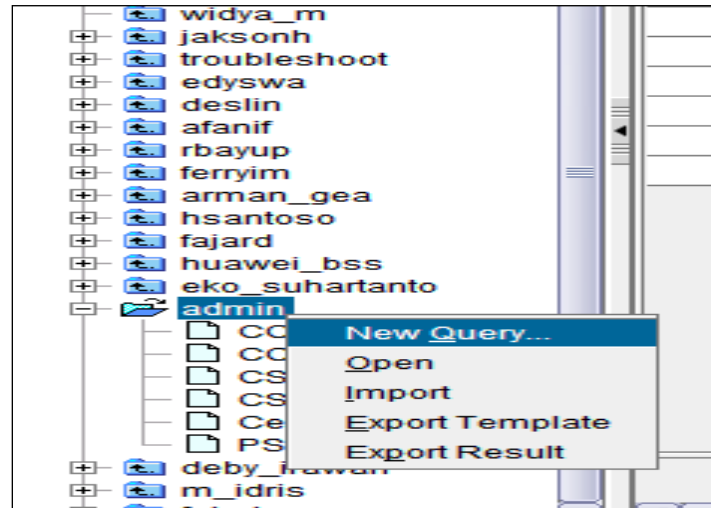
widya_m
jaksonh
troubleshoot
edyswa
deslin
afanif
rbayup
ferryim
arman_gea
hsantoso
fajard
huawei_bss
eko_suhartanto
admin
CO
CO
CS
CS
Ce
PS
deby_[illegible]
m_idris

New Query...
Open
Import
Export Template
Export Result